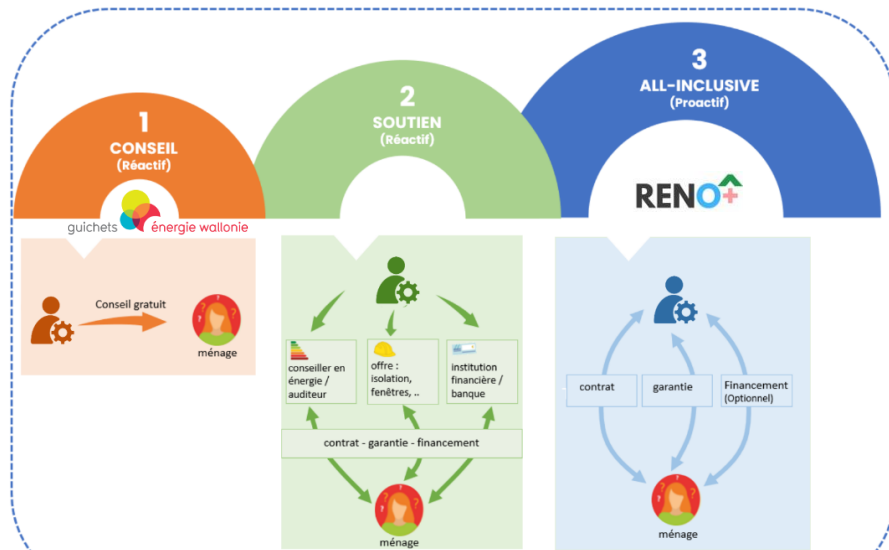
1
CONSEIL
(Réactif)

guichets énergie wallonie

Conseil gratuit

ménage

2
SOUTIEN
(Réactif)

conseiller en énergie / auditeur

offre : isolation, fenêtres, ..

institution financière / banque

contrat - garantie - financement

ménage

3
ALL-INCLUSIVE
(Proactif)

RENO+

contrat

garantie

Financement (Optionnel)

ménage